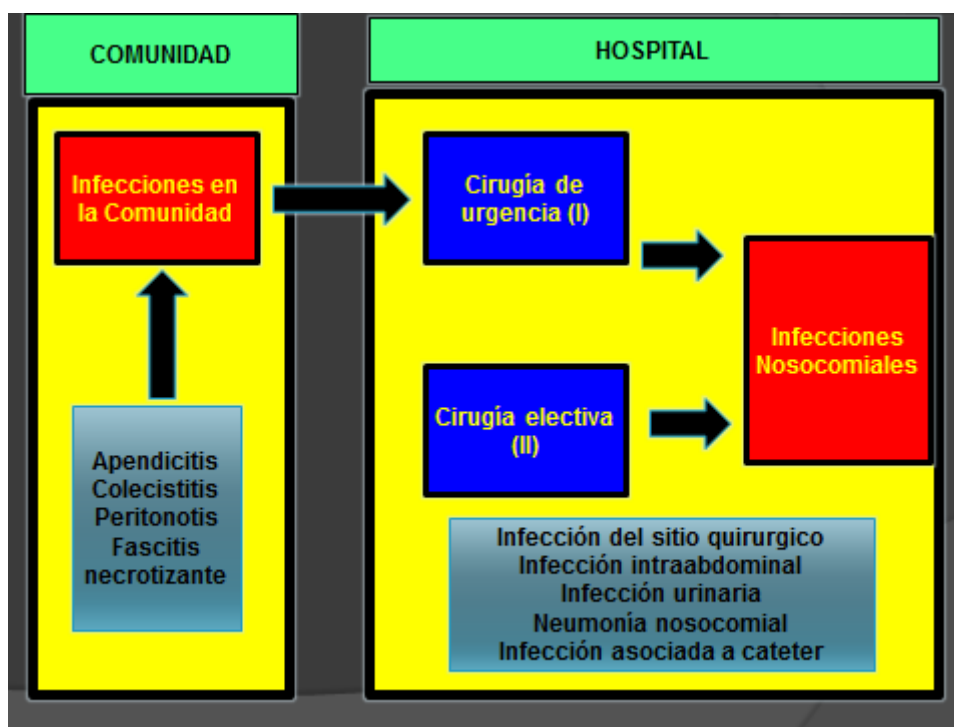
COMUNIDAD

HOSPITAL

Infecciones en la Comunidad

Apendicitis
Colecistitis
Peritonotis
Fascitis necrotizante

Cirugía de urgencia (I)

Cirugía electiva (II)

Infecciones Nosocomiales

Infección del sitio quirurgico
Infección intraabdominal
Infección urinaria
Neumonia nosocomial
Infección asociada a cateter